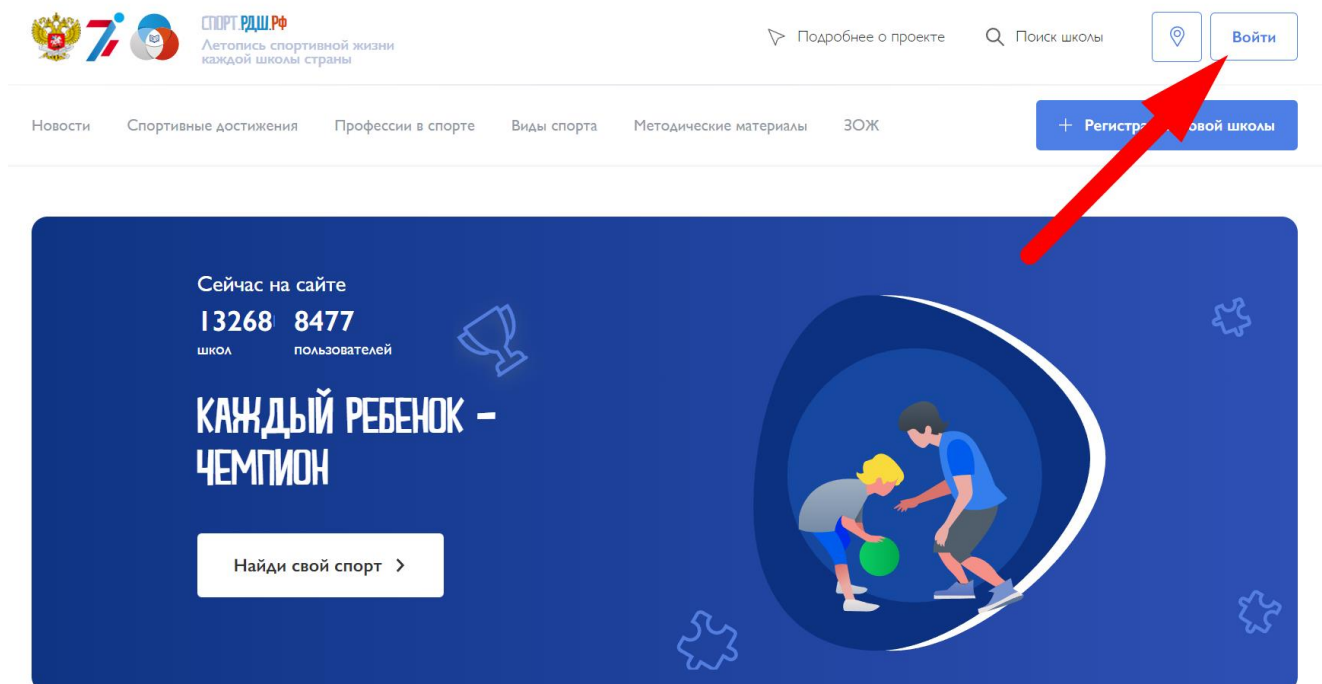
СПОРТ.РДШ.РФ
Летопись спортивной жизни каждой школы страны

Подробнее о проекте
Поиск школы
Войти

Новости
Спортивные достижения
Профессии в спорте
Виды спорта
Методические материалы
ЗОЖ

+ Регистра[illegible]овой школы

Сейчас на сайте
13268 школ
8477 пользователей

КАЖДЫЙ РЕБЕНОК – ЧЕМПИОН

Найди свой спорт ›